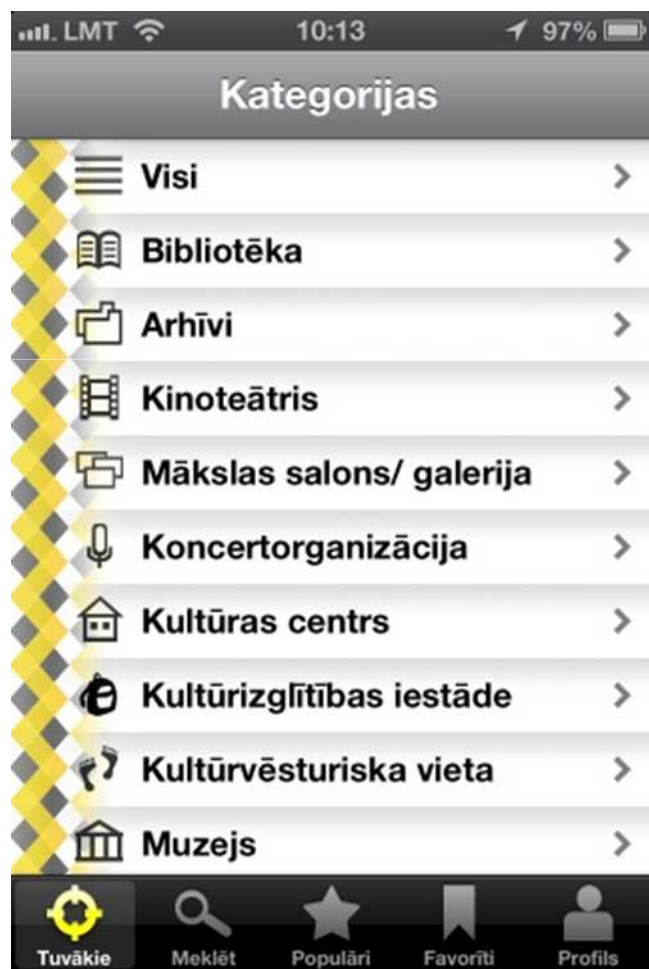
LMT 10:13 97%

Kategorijas

Visi

Bibliotēka

Arhīvi

Kinoteātris

Mākslas salons/ galerija

Koncertorganizācija

Kultūras centrs

Kultūrizglītības iestāde

Kultūrvēsturiska vieta

Muzejs

Tuvākie Meklēt Populāri Favorīti Profils